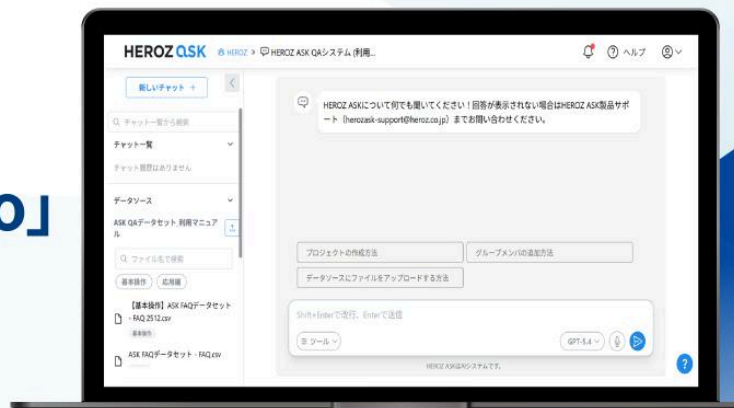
o」

HEROZ ASK HEROZ > HEROZ ASK QAシステム (利用...

ヘルプ

新しいチャット +

チャット一覧から検索

チャット一覧

チャット履歴はありません

データソース

ASK QAデータセット_利用マニュアル

ファイル名で検索

基本操作 応用編

【基本操作】ASK FAQデータセット - FAQ.2512.csv

基本操作

ASK FAQデータセット - FAQ.csv

HEROZ ASKについて何でも聞いてください！回答が表示されない場合はHEROZ ASK製品サポート（herozask-support@heroz.co.jp）までお問い合わせください。

プロジェクトの作成方法

グループメンバの追加方法

データソースにファイルをアップロードする方法

Shift+Enterで改行、Enterで送信

ツール

GPT-5.4

HEROZ ASKのQAシステムです。

?